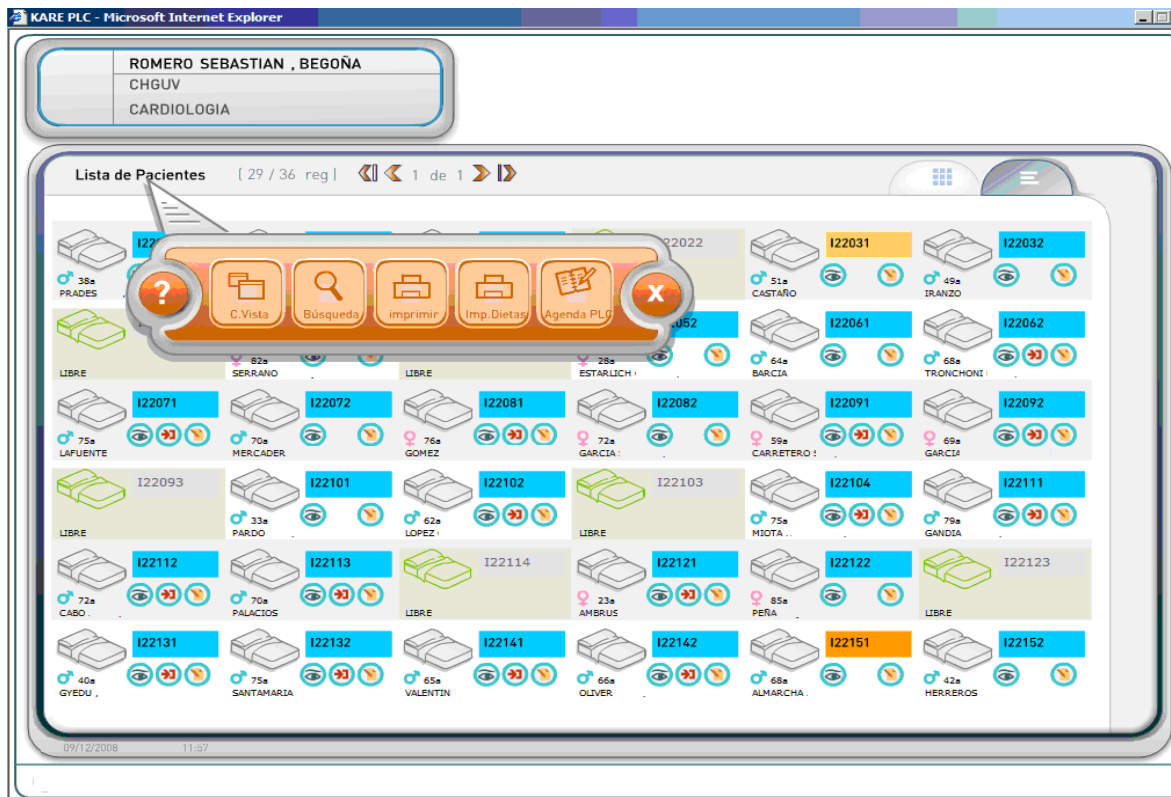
KARE PLC - Microsoft Internet Explorer

ROMERO SEBASTIAN , BEGOÑA
CHGUV
CARDIOLOGIA

Lista de Pacientes [ 29 / 36 reg ] 1 de 1

C.Vista Búsqueda imprimir Imp.Dietas Agenda PLC

I22 38a PRADES
22022
I22031 51a CASTAÑO
I22032 49a IRANZO
LIBRE
82a SERRANO
LIBRE
052 28a ESTARLICH
I22061 64a BARCIA
I22062 68a TRONCHONI
I22071 75a LAFUENTE
I22072 70a MERCADER
I22081 76a GOMEZ
I22082 72a GARCIA
I22091 59a CARRETERO
I22092 69a GARCIA
I22093 LIBRE
I22101 33a PARDO
I22102 62a LOPEZ
I22103 LIBRE
I22104 75a MIOTA
I22111 79a GANDIA
I22112 72a CABO
I22113 70a PALACIOS
I22114 LIBRE
I22121 23a AMBRUS
I22122 85a PEÑA
I22123 LIBRE
I22131 40a GYEDU
I22132 75a SANTAMARIA
I22141 65a VALENTIN
I22142 66a OLIVER
I22151 68a ALMARCHA
I22152 42a HERREROS

09/12/2008 11:57